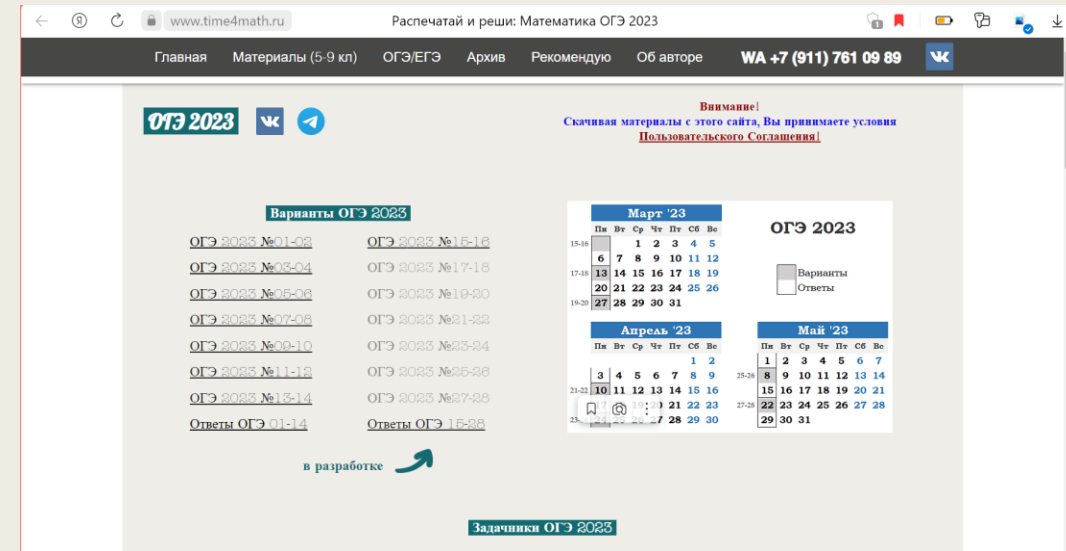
www.time4math.ru Распечатай и реши: Математика ОГЭ 2023

Главная Материалы (5-9 кл) ОГЭ/ЕГЭ Архив Рекомендую Об авторе WA +7 (911) 761 09 89

ОГЭ 2023

Внимание!
Скачивая материалы с этого сайта, Вы принимаете условия Пользовательского Соглашения!

Варианты ОГЭ 2023

ОГЭ 2023 №01-02
ОГЭ 2023 №03-04
ОГЭ 2023 №05-06
ОГЭ 2023 №07-08
ОГЭ 2023 №09-10
ОГЭ 2023 №11-12
ОГЭ 2023 №13-14
Ответы ОГЭ 01-14

ОГЭ 2023 №15-16
ОГЭ 2023 №17-18
ОГЭ 2023 №19-20
ОГЭ 2023 №21-22
ОГЭ 2023 №23-24
ОГЭ 2023 №25-26
ОГЭ 2023 №27-28
Ответы ОГЭ 15-28

в разработке

Март '23

| | Пн | Вт | Ср | Чт | Пт | Сб | Вс |
|---|---|---|---|---|---|---|---|
| 15-16 | | | 1 | 2 | 3 | 4 | 5 |
| | 6 | 7 | 8 | 9 | 10 | 11 | 12 |
| 17-18 | 13 | 14 | 15 | 16 | 17 | 18 | 19 |
| | 20 | 21 | 22 | 23 | 24 | 25 | 26 |
| 19-20 | 27 | 28 | 29 | 30 | 31 | | |

ОГЭ 2023

Варианты
Ответы

Апрель '23

| | Пн | Вт | Ср | Чт | Пт | Сб | Вс |
|---|---|---|---|---|---|---|---|
| | | | | | | 1 | 2 |
| | 3 | 4 | 5 | 6 | 7 | 8 | 9 |
| 21-22 | 10 | 11 | 12 | 13 | 14 | 15 | 16 |
| | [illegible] | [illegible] | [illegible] | 20 | 21 | 22 | 23 |
| 23-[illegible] | 24 | 25 | 26 | 27 | 28 | 29 | 30 |

Май '23

| | Пн | Вт | Ср | Чт | Пт | Сб | Вс |
|---|---|---|---|---|---|---|---|
| | 1 | 2 | 3 | 4 | 5 | 6 | 7 |
| 25-26 | 8 | 9 | 10 | 11 | 12 | 13 | 14 |
| | 15 | 16 | 17 | 18 | 19 | 20 | 21 |
| 27-28 | 22 | 23 | 24 | 25 | 26 | 27 | 28 |
| | 29 | 30 | 31 | | | | |

Задачники ОГЭ 2023